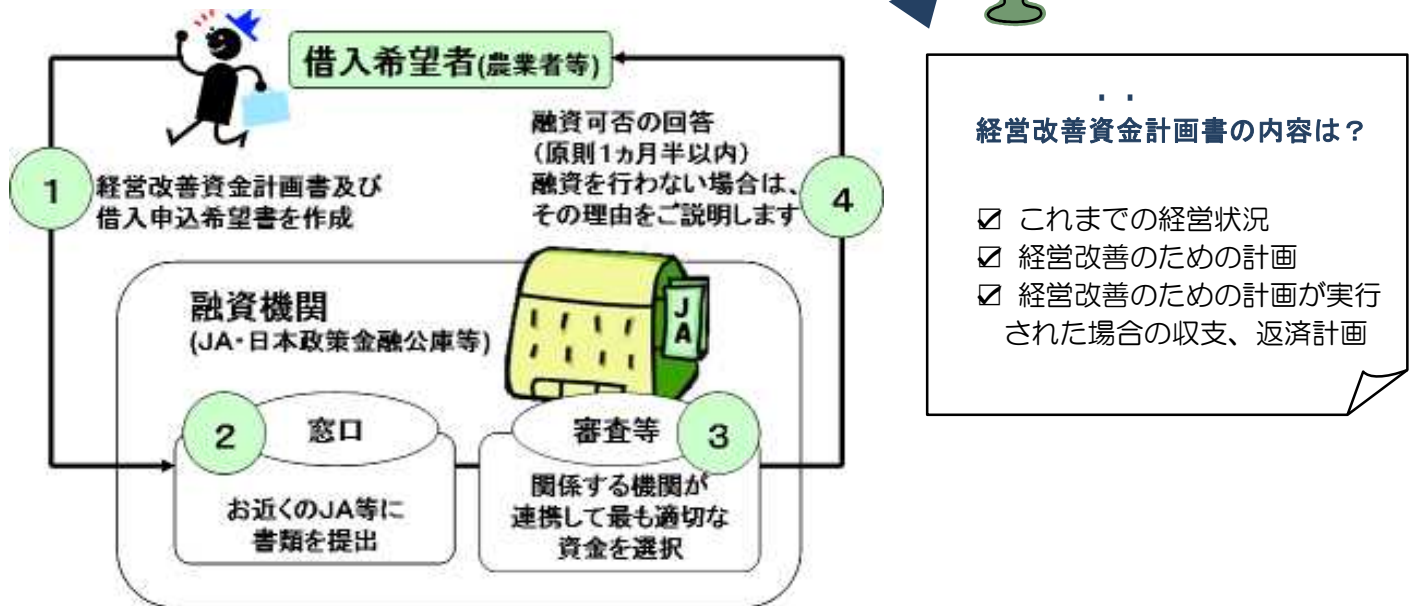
借入希望者(農業者等)

1 経営改善資金計画書及び借入申込希望書を作成

融資可否の回答
(原則1ヵ月半以内)
融資を行わない場合は、その理由をご説明します 4

融資機関
(JA・日本政策金融公庫等)

JA

2 窓口
お近くのJA等に書類を提出

審査等 3
関係する機関が連携して最も適切な資金を選択

経営改善資金計画書の内容は？

☑ これまでの経営状況
☑ 経営改善のための計画
☑ 経営改善のための計画が実行された場合の収支、返済計画